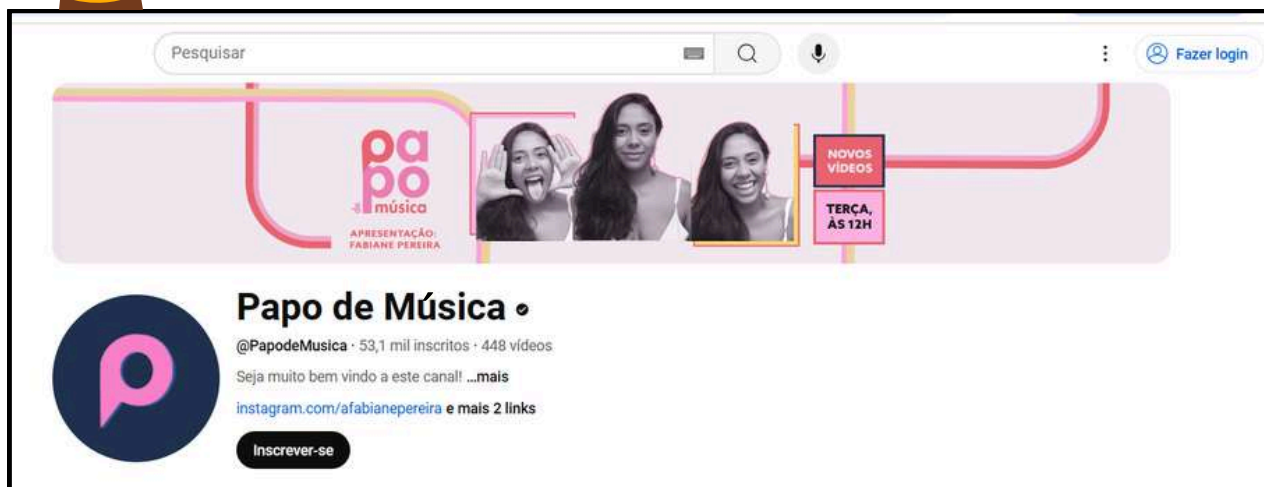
Pesquisar

Fazer login

pa po música

APRESENTAÇÃO: FABIANE PEREIRA

NOVOS VÍDEOS

TERÇA, ÀS 12H

Papo de Música

@PapodeMusica · 53,1 mil inscritos · 448 vídeos

Seja muito bem vindo a este canal! ...mais

instagram.com/afabianepereira e mais 2 links

Inscrever-se